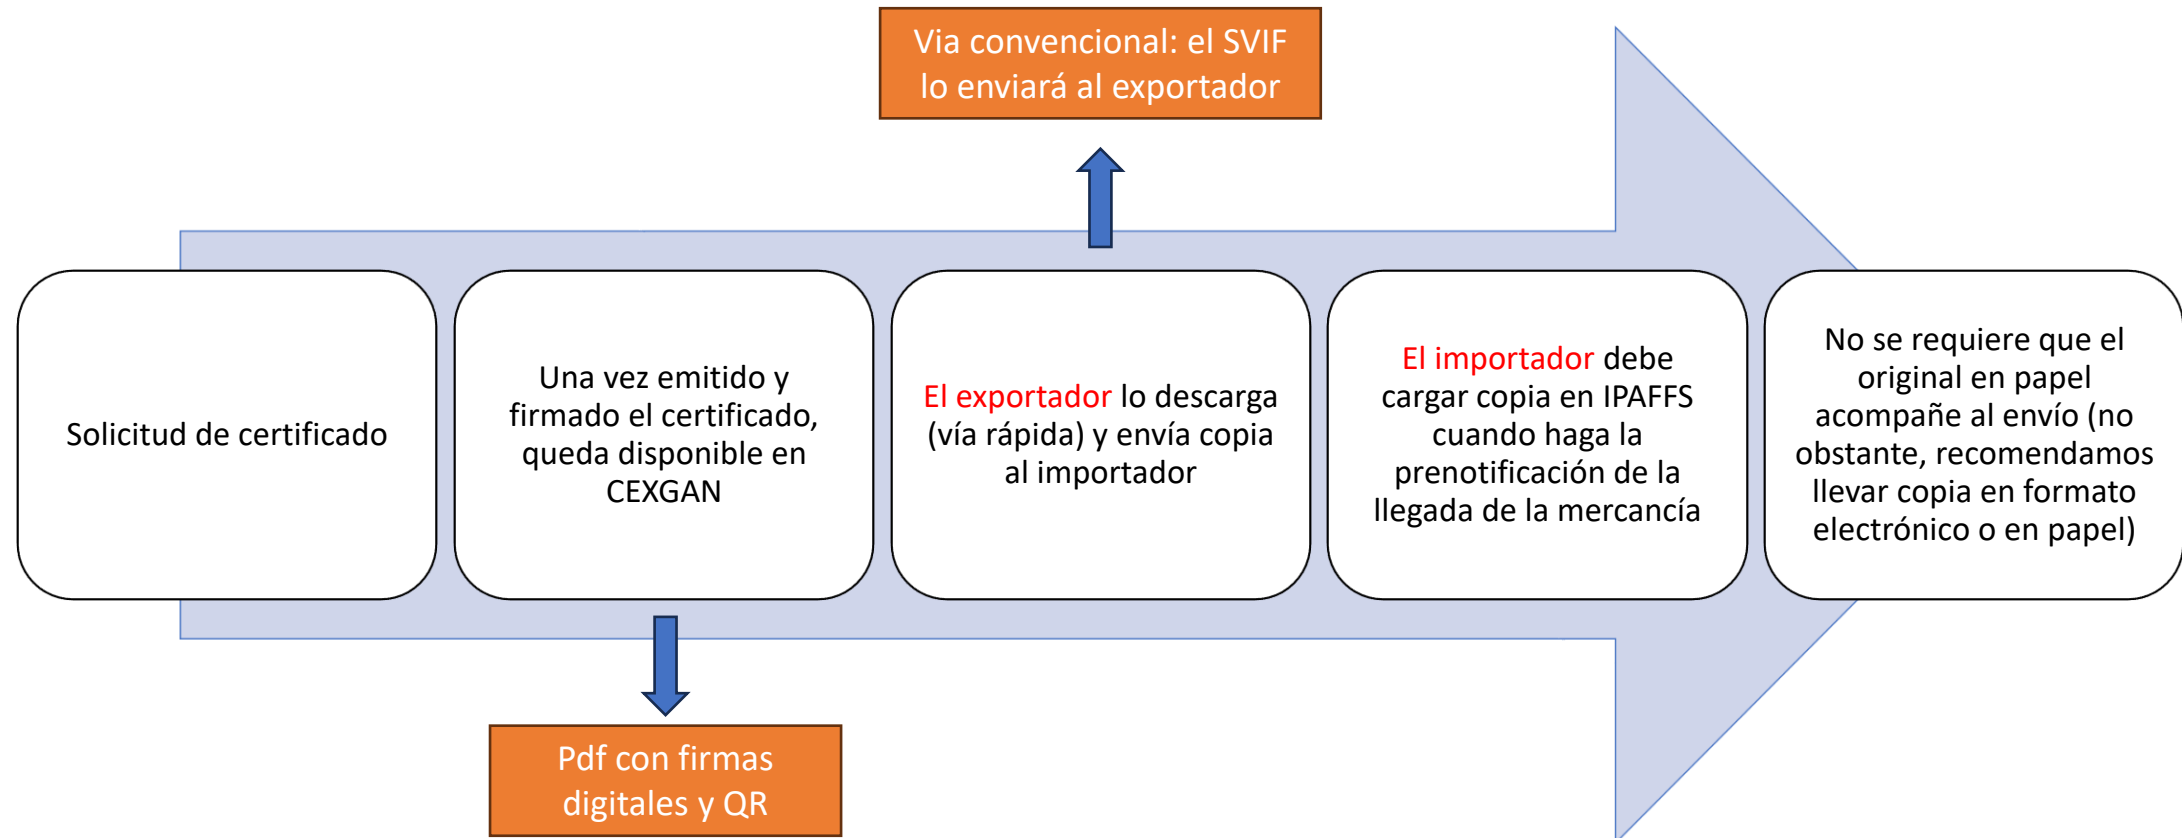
Via convencional: el SVIF lo enviará al exportador

Solicitud de certificado

Una vez emitido y firmado el certificado, queda disponible en CEXGAN

El exportador lo descarga (vía rápida) y envía copia al importador

El importador debe cargar copia en IPAFFS cuando haga la prenotificación de la llegada de la mercancía

No se requiere que el original en papel acompañe al envío (no obstante, recomendamos llevar copia en formato electrónico o en papel)

Pdf con firmas digitales y QR